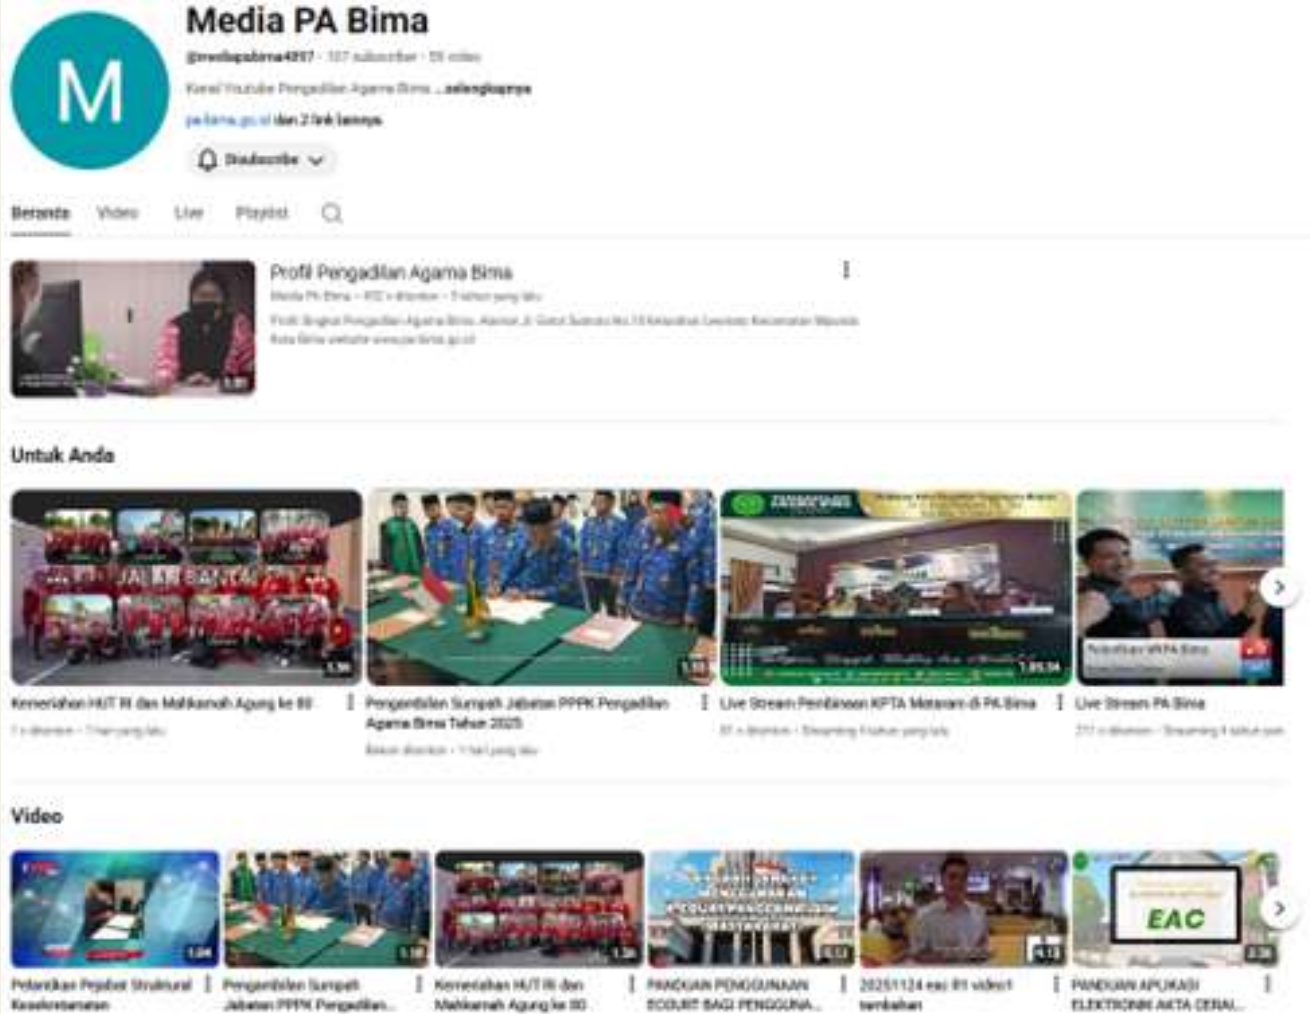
M

Media PA Bima

@mediapabima4917 · 107 subscriber · 59 video

Kanal Youtube Pengadilan Agama Bima ...selengkapnya

pa-bima.go.id dan 2 link lainnya

Disubscribe

Beranda Video Live Playlist

Profil Pengadilan Agama Bima

Media PA Bima · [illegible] x ditonton · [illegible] tahun yang lalu

Profil Singkat Pengadilan Agama Bima. Alamat Jl. Gatot Subroto No.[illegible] Kelurahan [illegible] Kecamatan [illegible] Kota Bima website www.pa-bima.go.id

Untuk Anda

JALAN SANTAI

Kemeriahan HUT RI dan Mahkamah Agung ke 80

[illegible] x ditonton · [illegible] yang lalu

1:36

Pengambilan Sumpah Jabatan PPPK Pengadilan Agama Bima Tahun 2025

Belum ditonton · 1 hari yang lalu

Live Stream Pembinaan KPTA Mataram di PA Bima

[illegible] x ditonton · Streaming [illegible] yang lalu

1:35:34

Live Stream PA Bima

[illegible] x ditonton · Streaming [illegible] tahun yang lalu

Video

Pelantikan Pejabat Struktural Kesekretariatan

Pengambilan Sumpah Jabatan PPPK Pengadilan...

Kemeriahan HUT RI dan Mahkamah Agung ke 80

PANDUAN PENGGUNAAN ECOURT BAGI PENGGUNA...

20251124 eac 01 video1 tambahan

EAC

PANDUAN APLIKASI ELEKTRONIK AKTA CERAI...